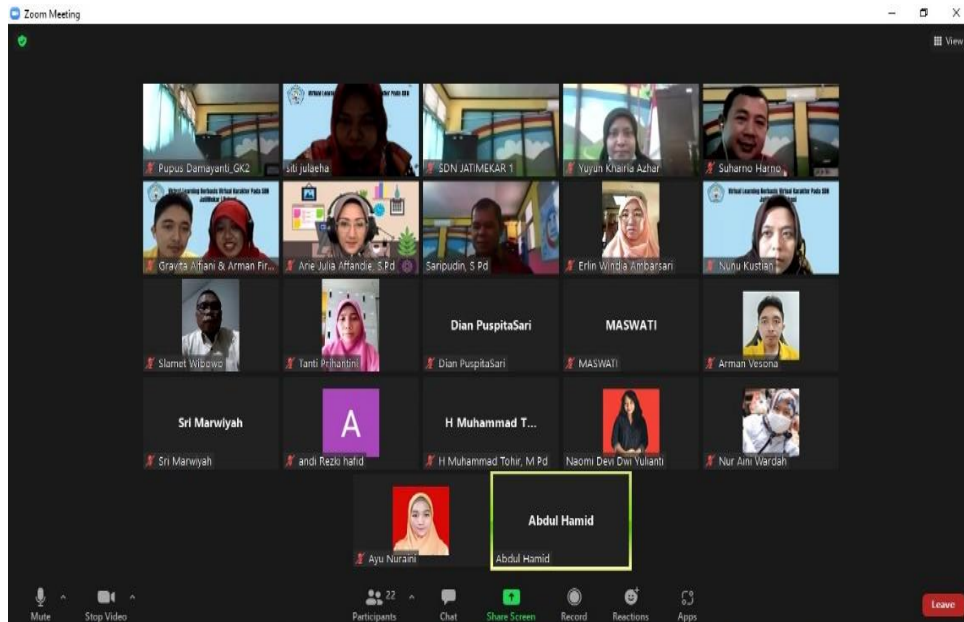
Zoom Meeting

View

Pupus Damayanti_GK2

Virtual Learning Berbasis Virtual Karakter Pada SDN

siti julaeha

SDN JATIMEKAR 1

Yuyun Khairia Azhar

Suharno Harno

Virtual Learning Berbasis Virtual Karakter Pada SDN Jatimekar

Grayta Alfiani & Arman Fir...

Ane Julia Affandie, S.Pd

Saripudin, S.Pd

Erlin Windia Ambarsari

Virtual Learning Berbasis Virtual Karakter Pada SDN

Nunu Kustian

Slamet Wibowo

Tanti Prihantini

Dian PuspitaSari

Dian PuspitaSari

MASWATI

MASWATI

Arman Vesona

Sri Marwiyah

Sri Marwiyah

A

andi Rezki hafid

H Muhammad T...

H Muhammad Tohir, M.Pd

Naomi Devi Dwi Yulianti

Nur Aini Wardah

Ayu Nuraini

Abdul Hamid

Abdul Hamid

Mute

Stop Video

22

Participants

Chat

Share Screen

Record

Reactions

Apps

Leave